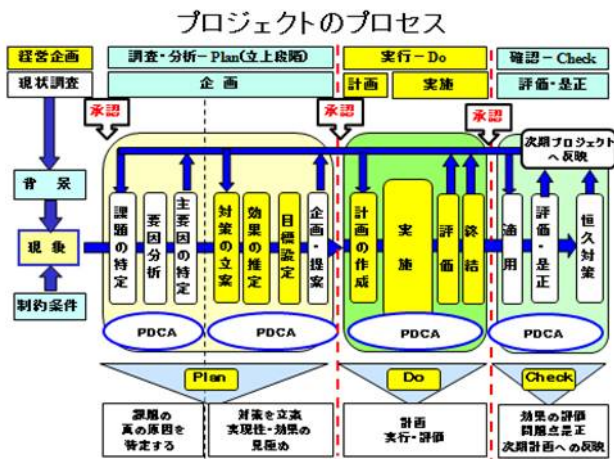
プロジェクトのプロセス

経営企画
現状調査

調査・分析－Plan(立上段階)
企画

実行－Do
計画
実施

確認－Check
評価・是正

承認
承認
承認

次期プロジェクトへ反映

背景
現象
制約条件

課題の特定
要因分析
主要因の特定
対策の立案
効果の推定
目標設定
企画・提案
計画の作成
実施
評価
終結
適用
評価・是正
恒久対策

PDCA
PDCA
PDCA
PDCA

Plan
Do
Check

課題の真の原因を特定する
対策を立案実現性・効果の見極め
計画実行・評価
効果の評価問題点是正次期計画への反映